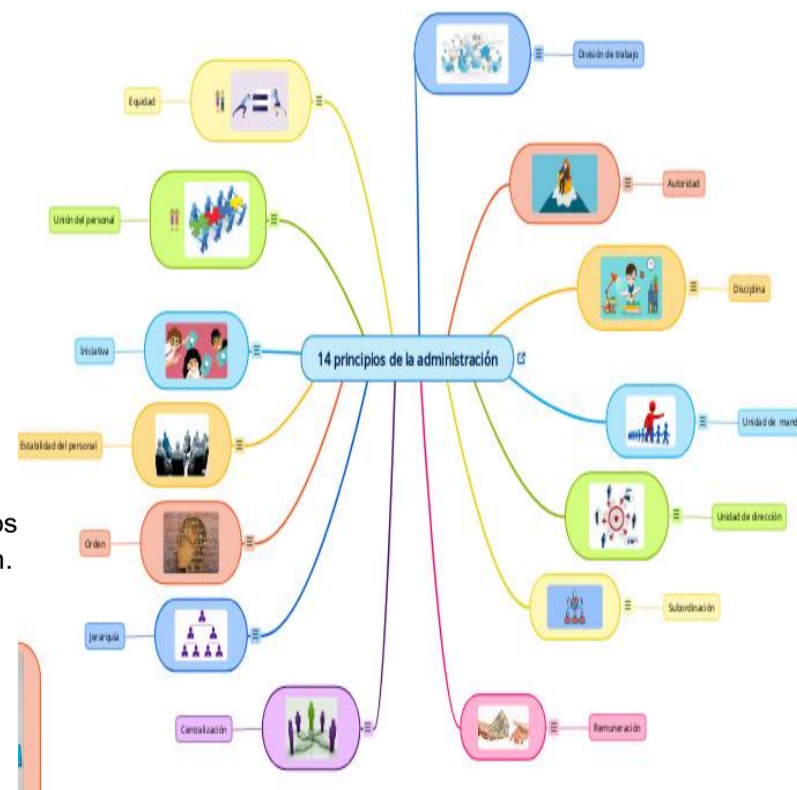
14 principios de la administración

División de trabajo

Autoridad

Disciplina

Unidad de mand

Unidad de dirección

Subordinación

Remuneración

Equidad

Unión del personal

Iniciativa

Estabilidad del personal

Orden

Jerarquía

Centralización

os
n.